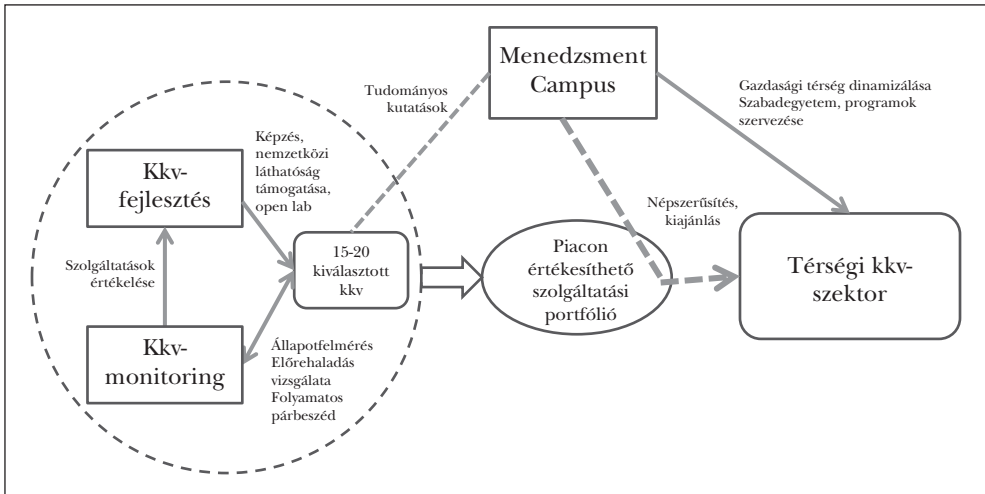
Menedzsment Campus

Tudományos kutatások

Gazdasági térség dinamizálása
Szabadegyetem, programok szervezése

Kkv-fejlesztés

Képzés, nemzetközi láthatóság támogatása, open lab

15-20 kiválasztott kkv

Piacon értékesíthető szolgáltatási portfólió

Népszerűsítés, kiajánlás

Térségi kkv-szektor

Szolgáltatások értékelése

Kkv-monitoring

Állapotfelmérés
Előrehaladás vizsgálata
Folyamatos párbeszéd